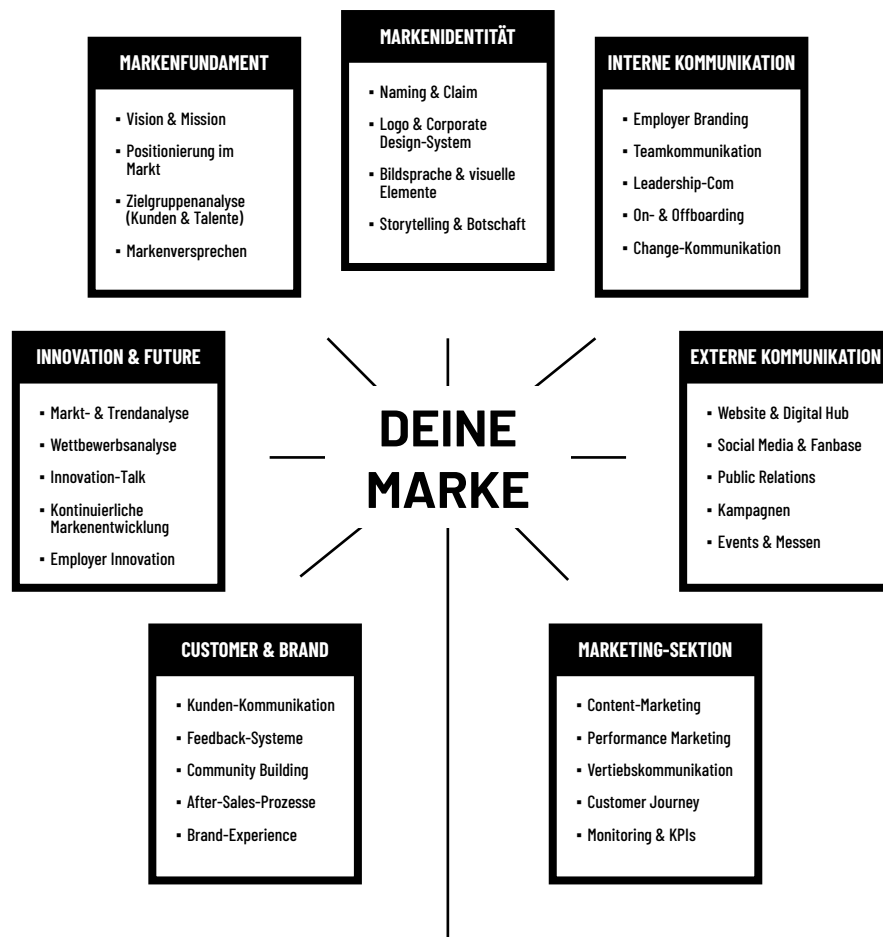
MARKENFUNDAMENT

- Vision & Mission
- Positionierung im Markt
- Zielgruppenanalyse (Kunden & Talente)
- Markenversprechen

MARKENIDENTITÄT

- Naming & Claim
- Logo & Corporate Design-System
- Bildsprache & visuelle Elemente
- Storytelling & Botschaft

INTERNE KOMMUNIKATION

- Employer Branding
- Teamkommunikation
- Leadership-Com
- On- & Offboarding
- Change-Kommunikation

INNOVATION & FUTURE

- Markt- & Trendanalyse
- Wettbewerbsanalyse
- Innovation-Talk
- Kontinuierliche Markenentwicklung
- Employer Innovation

DEINE MARKE

EXTERNE KOMMUNIKATION

- Website & Digital Hub
- Social Media & Fanbase
- Public Relations
- Kampagnen
- Events & Messen

CUSTOMER & BRAND

- Kunden-Kommunikation
- Feedback-Systeme
- Community Building
- After-Sales-Prozesse
- Brand-Experience

MARKETING-SEKTION

- Content-Marketing
- Performance Marketing
- Vertiebskommunikation
- Customer Journey
- Monitoring & KPIs